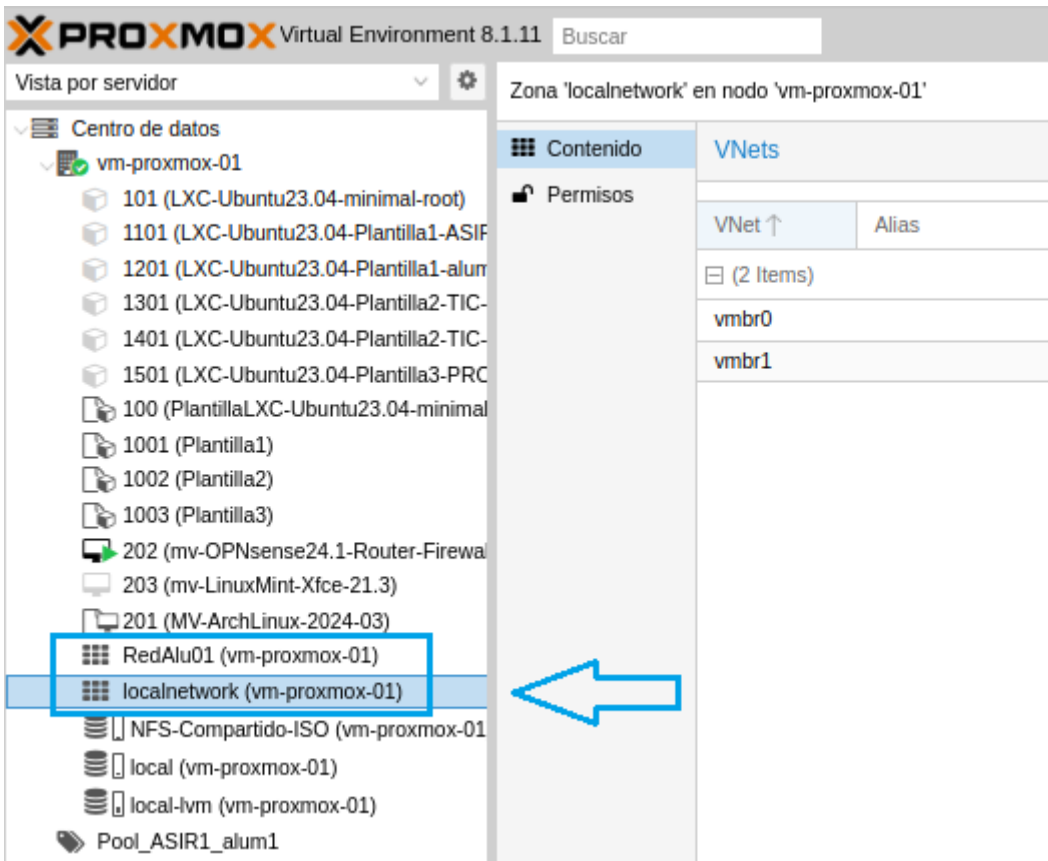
PROXMOX Virtual Environment 8.1.11 Buscar

Vista por servidor

Centro de datos
vm-proxmox-01
101 (LXC-Ubuntu23.04-minimal-root)
1101 (LXC-Ubuntu23.04-Plantilla1-ASIF
1201 (LXC-Ubuntu23.04-Plantilla1-alum
1301 (LXC-Ubuntu23.04-Plantilla2-TIC-
1401 (LXC-Ubuntu23.04-Plantilla2-TIC-
1501 (LXC-Ubuntu23.04-Plantilla3-PRC
100 (PlantillaLXC-Ubuntu23.04-minimal
1001 (Plantilla1)
1002 (Plantilla2)
1003 (Plantilla3)
202 (mv-OPNsense24.1-Router-Firewal
203 (mv-LinuxMint-Xfce-21.3)
201 (MV-ArchLinux-2024-03)
RedAlu01 (vm-proxmox-01)
localnetwork (vm-proxmox-01)
NFS-Compartido-ISO (vm-proxmox-01
local (vm-proxmox-01)
local-lvm (vm-proxmox-01)
Pool_ASIR1_alum1

Zona 'localnetwork' en nodo 'vm-proxmox-01'

Contenido
Permisos

VNets

| VNet ↑ | Alias |
|---|---|
| (2 Items) | |
| vmbr0 | |
| vmbr1 | |